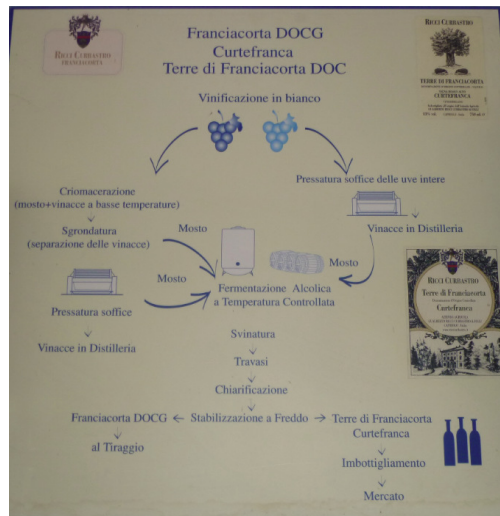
Ricci Curbastro
Franciacorta

Franciacorta DOCG
Curtefranca
Terre di Franciacorta DOC

Ricci Curbastro
Terre di Franciacorta
Curtefranca
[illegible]

Vinificazione in bianco

Criomacerazione
(mosto+vinacce a basse temperature)

Sgrondatura
(separazione delle vinacce)

Pressatura soffice delle uve intere

Vinacce in Distilleria

Mosto

Mosto

Mosto

Fermentazione Alcolica
a Temperatura Controllata

Ricci Curbastro
Terre di Franciacorta
Curtefranca
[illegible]

Pressatura soffice

Vinacce in Distilleria

Svinatura

Travasi

Chiarificazione

Franciacorta DOCG ← Stabilizzazione a Freddo → Terre di Franciacorta
Curtefranca

al Tiraggio

Imbottigliamento

Mercato